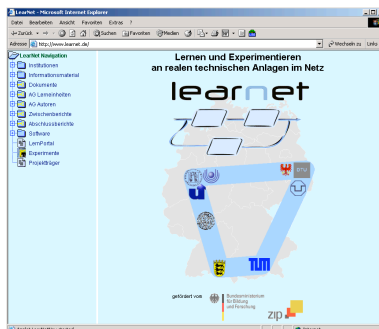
LearNet - Microsoft Internet Explorer

Datei Bearbeiten Ansicht Favoriten Extras ?

Zurück Suchen Favoriten Medien

Adresse http://www.learnet.de/ Wechseln zu Links

LearNet Navigation
Institutionen
Informationsmaterial
Dokumente
AG Lerneinheiten
AG Autoren
Zwischenberichte
Abschlussberichte
Software
LernPortal
Experimente
Projektträger

Lernen und Experimentieren an realen technischen Anlagen im Netz

learnet

TUM

gefördert vom

Bundesministerium für Bildung und Forschung

zip

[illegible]

Internet